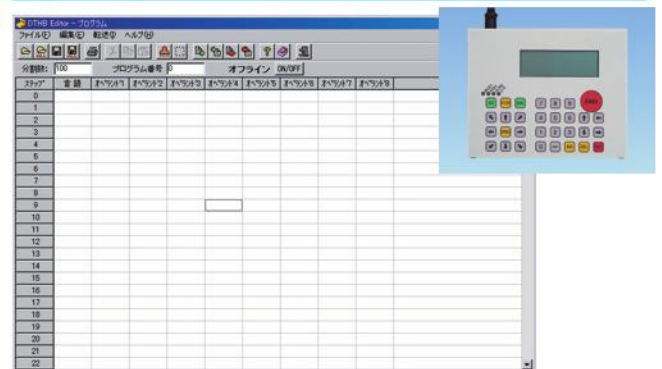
DTHB Editor - プログラム
ファイル(F) 編集(E) 転送(T) ヘルプ(H)
分割数: 100 プログラム番号 0 オフライン ON/OFF

| ステップ | 言語 | オペランド1 | オペランド2 | オペランド3 | オペランド4 | オペランド5 | オペランド6 | オペランド7 | オペランド8 |
|---|---|---|---|---|---|---|---|---|---|
| 0 | | | | | | | | | |
| 1 | | | | | | | | | |
| 2 | | | | | | | | | |
| 3 | | | | | | | | | |
| 4 | | | | | | | | | |
| 5 | | | | | | | | | |
| 6 | | | | | | | | | |
| 7 | | | | | | | | | |
| 8 | | | | | | | | | |
| 9 | | | | | | | | | |
| 10 | | | | | | | | | |
| 11 | | | | | | | | | |
| 12 | | | | | | | | | |
| 13 | | | | | | | | | |
| 14 | | | | | | | | | |
| 15 | | | | | | | | | |
| 16 | | | | | | | | | |
| 17 | | | | | | | | | |
| 18 | | | | | | | | | |
| 19 | | | | | | | | | |
| 20 | | | | | | | | | |
| 21 | | | | | | | | | |
| 22 | | | | | | | | | |